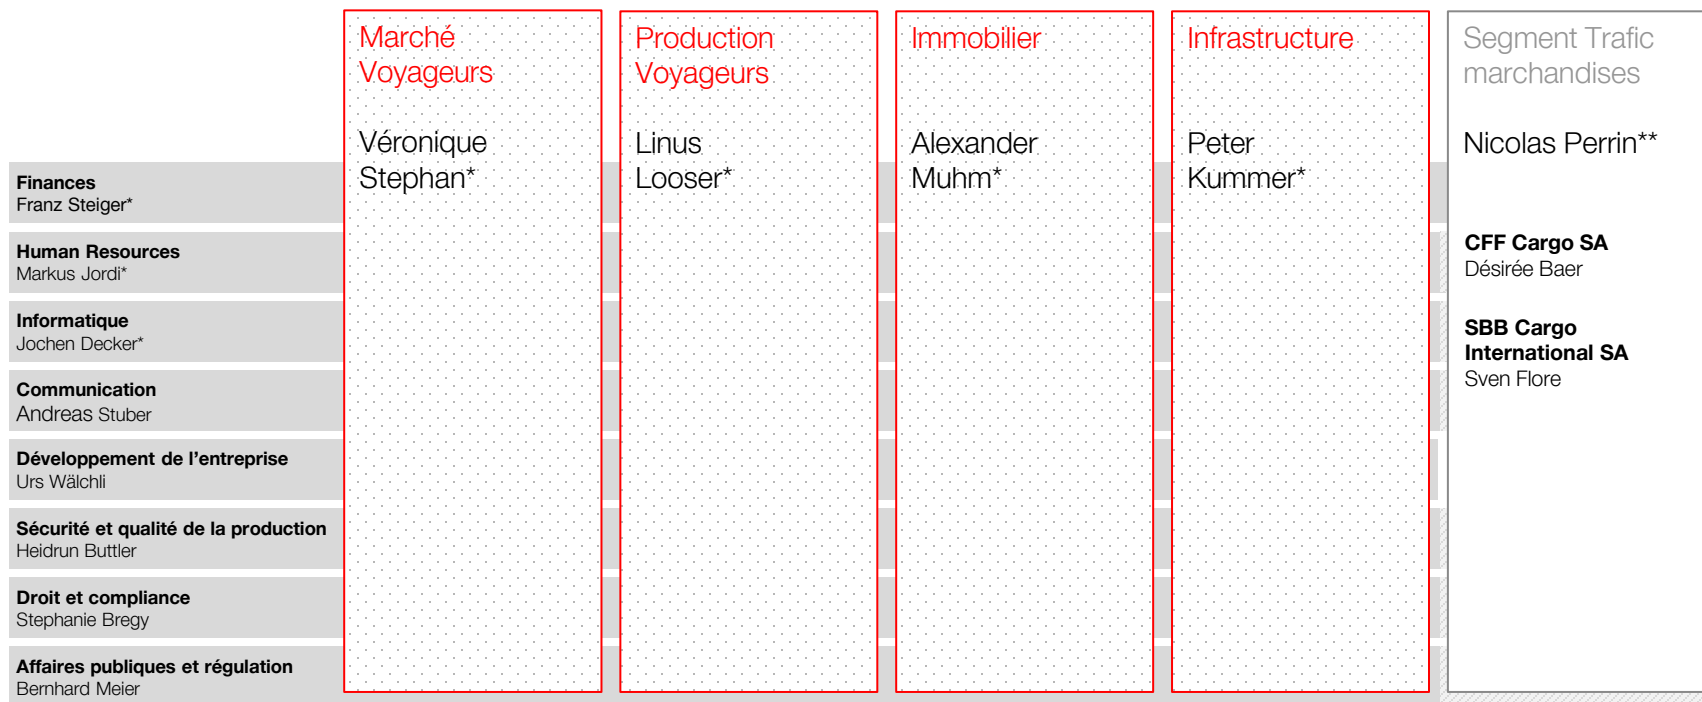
Marché Voyageurs

Véronique Stephan*

Production Voyageurs

Linus Looser*

Immobilier

Alexander Muhm*

Infrastructure

Peter Kummer*

Segment Trafic marchandises

Nicolas Perrin**

CFF Cargo SA
Désirée Baer

SBB Cargo International SA
Sven Flore

Finances
Franz Steiger*

Human Resources
Markus Jordi*

Informatique
Jochen Decker*

Communication
Andreas Stuber

Développement de l'entreprise
Urs Wälchli

Sécurité et qualité de la production
Heidrun Buttler

Droit et compliance
Stephanie Bregy

Affaires publiques et régulation
Bernhard Meier